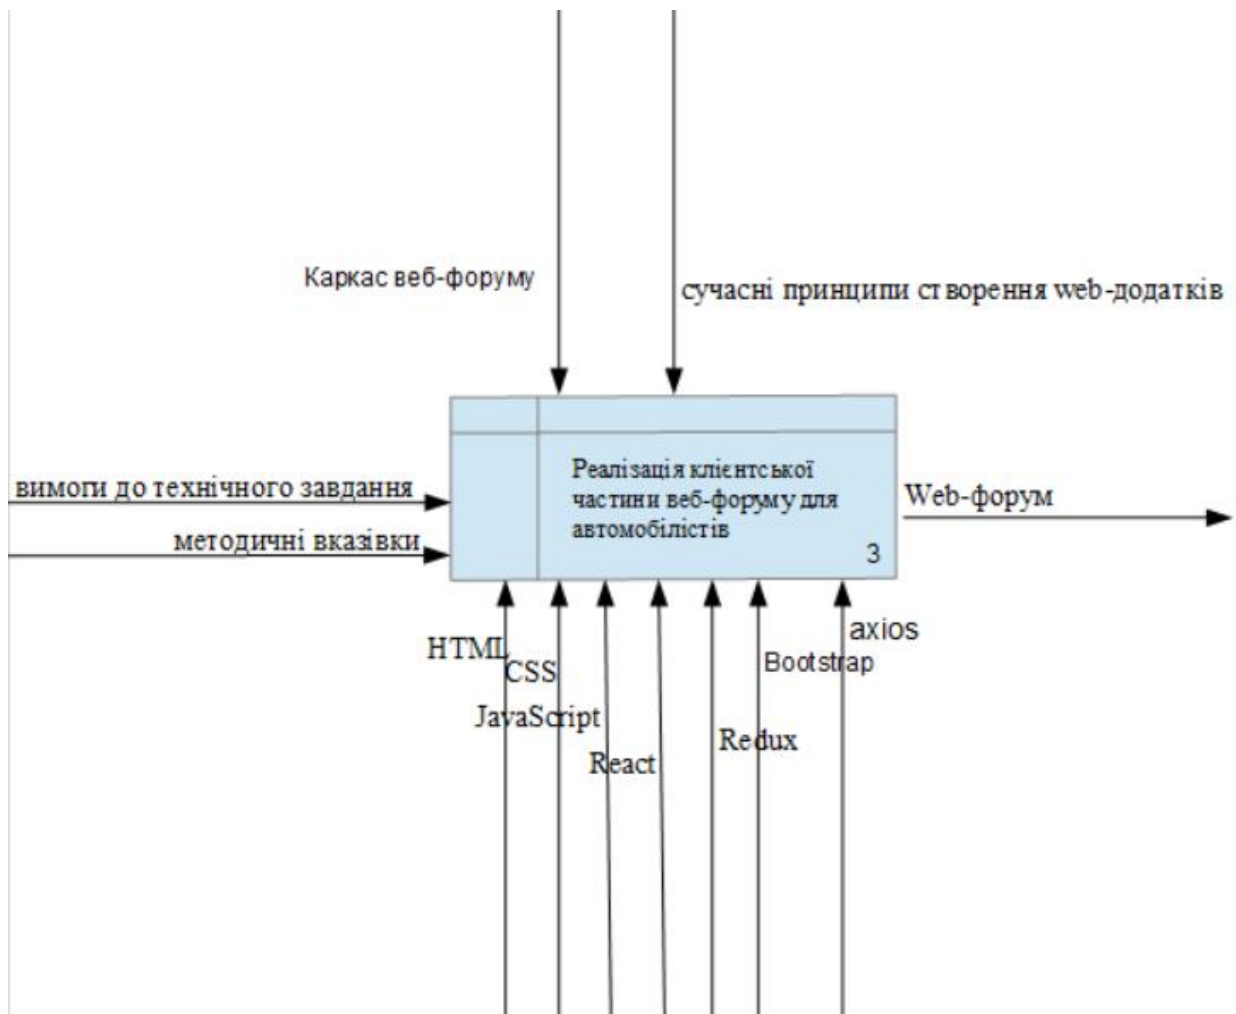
Каркас веб-форуму

сучасні принципи створення web-додатків

вимоги до технічного завдання

методичні вказівки

Реалізація клієнтської частини веб-форуму для автомобілістів

3

Web-форум

HTML

CSS

JavaScript

React

Redux

Bootstrap

axios